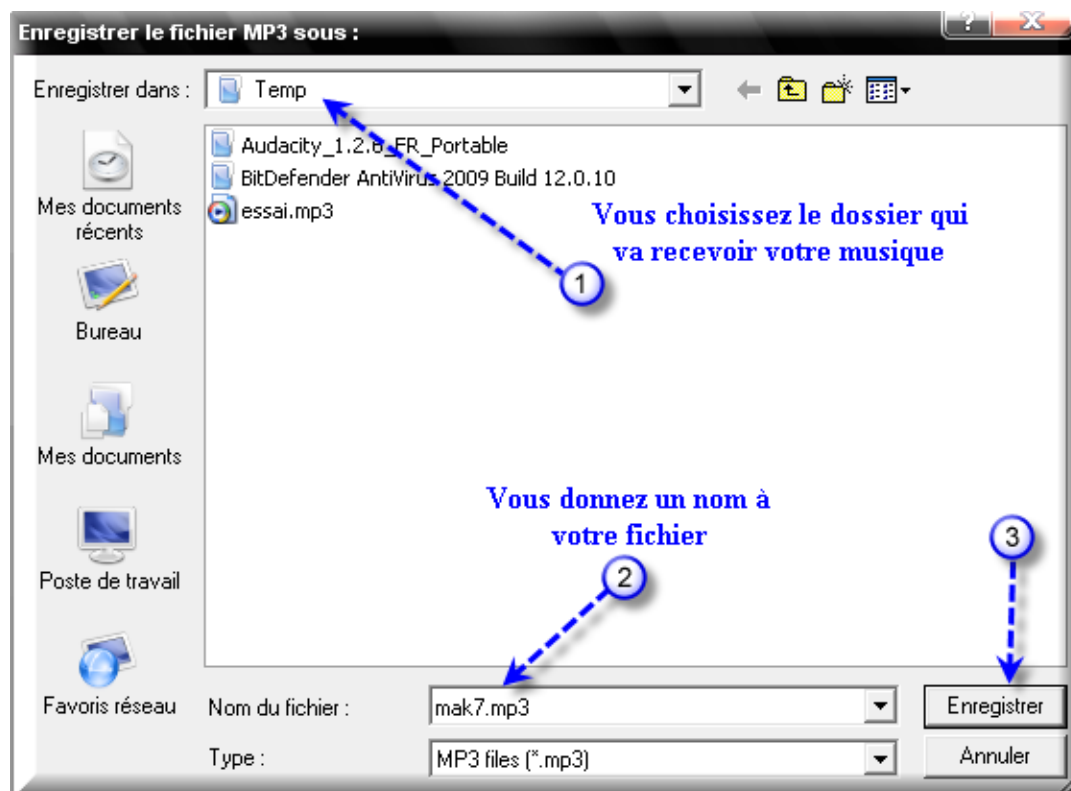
Enregistrer le fichier MP3 sous :

?

X

Enregistrer dans : Temp

Mes documents récents

Bureau

Mes documents

Poste de travail

Favoris réseau

Audacity_1.2.6_FR_Portable

BitDefender AntiVirus 2009 Build 12.0.10

essai.mp3

Vous choisissez le dossier qui va recevoir votre musique

1

Vous donnez un nom à votre fichier

2

3

Nom du fichier : mak7.mp3

Type : MP3 files (*.mp3)

Enregistrer

Annuler